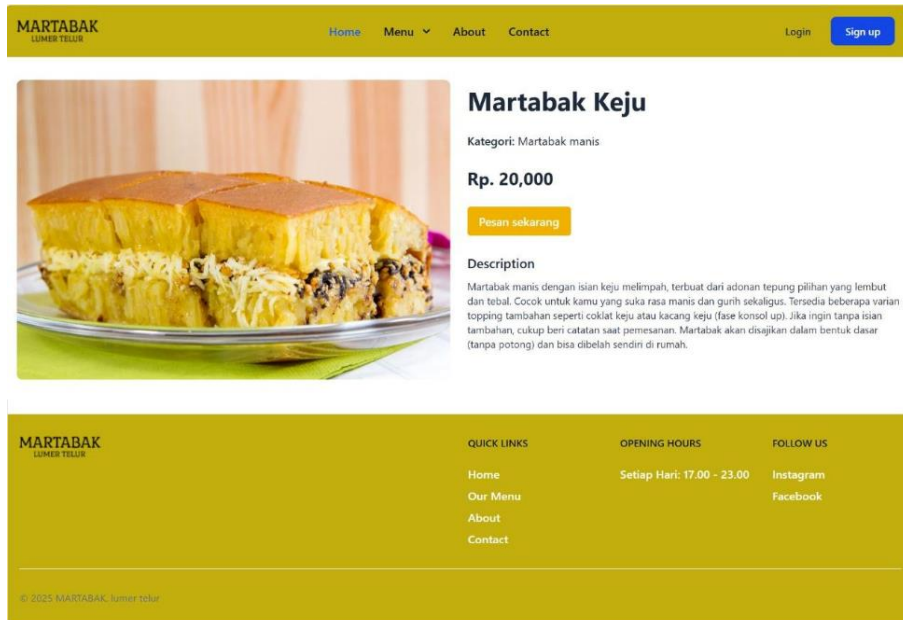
MARTABAK
LUMER TELUR

Home Menu About Contact

Login Sign up

Martabak Keju

Kategori: Martabak manis

Rp. 20,000

Pesan sekarang

Description

Martabak manis dengan isian keju melimpah, terbuat dari adonan tepung pilihan yang lembut dan tebal. Cocok untuk kamu yang suka rasa manis dan gurih sekaligus. Tersedia beberapa varian topping tambahan seperti coklat keju atau kacang keju (fase konsol up). Jika ingin tanpa isian tambahan, cukup beri catatan saat pemesanan. Martabak akan disajikan dalam bentuk dasar (tanpa potong) dan bisa dibelah sendiri di rumah.

MARTABAK
LUMER TELUR

QUICK LINKS
Home
Our Menu
About
Contact

OPENING HOURS
Setiap Hari: 17.00 - 23.00

FOLLOW US
Instagram
Facebook

© 2025 MARTABAK. lumer telur